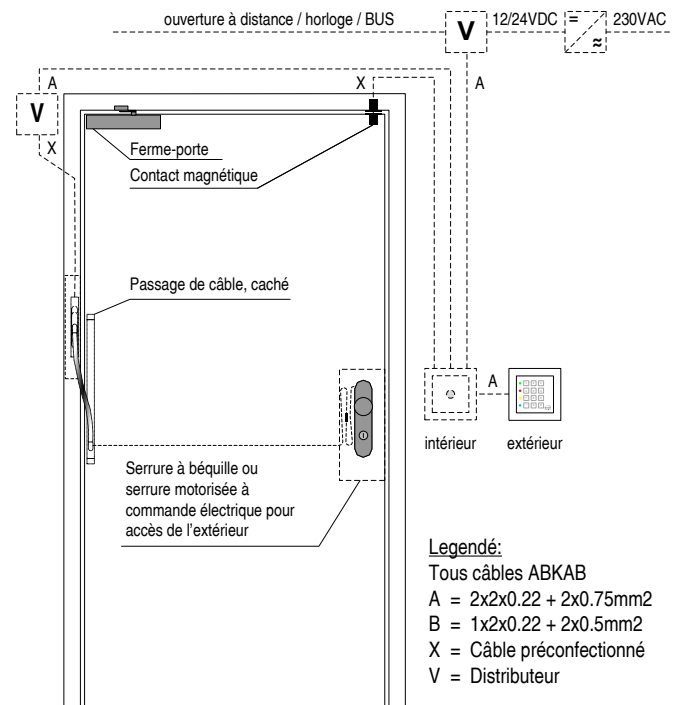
ouverture à distance / horloge / BUS

V

12/24VDC

=

≈

230VAC

A

V

X

X

A

Ferme-porte

Contact magnétique

Passage de câble, caché

A

intérieur

extérieur

Serrure à béquille ou serrure motorisée à commande électrique pour accès de l'extérieur

Legendé:
Tous câbles ABKAB
A = 2x2x0.22 + 2x0.75mm2
B = 1x2x0.22 + 2x0.5mm2
X = Câble préconfectionné
V = Distributeur